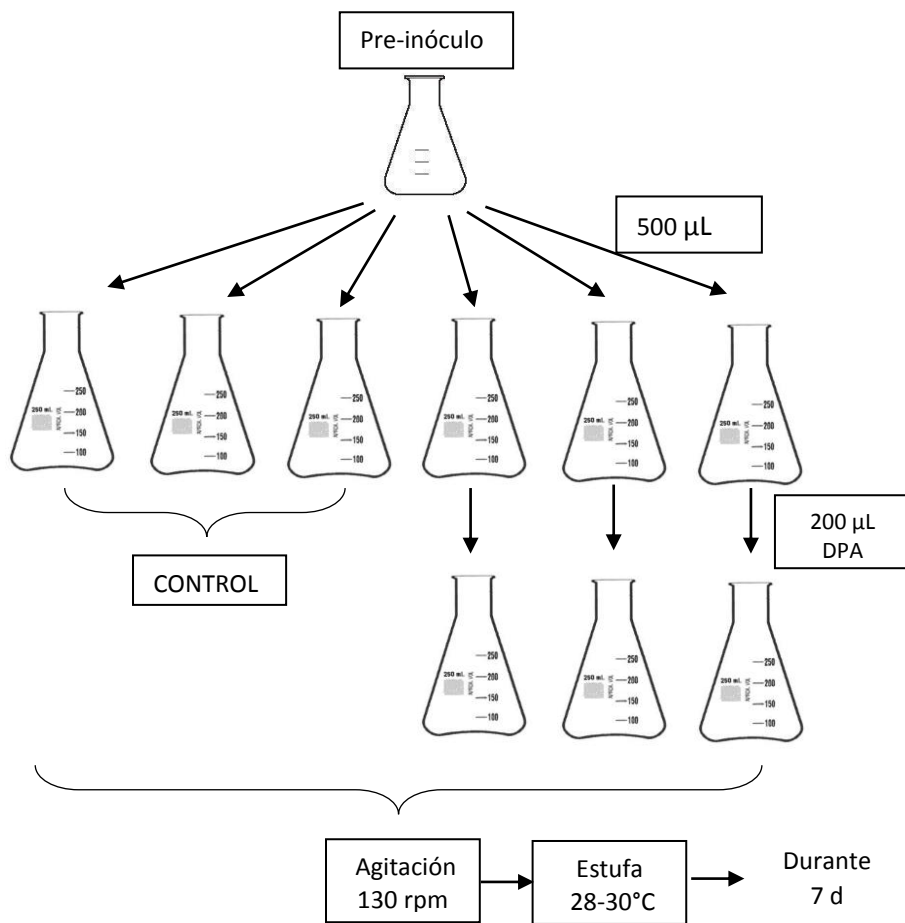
Pre-inóculo

500 µL

250 ml. APROX. VOL. 250 200 150 100

250 ml. APROX. VOL. 250 200 150 100

250 ml. APROX. VOL. 250 200 150 100

250 ml. APROX. VOL. 250 200 150 100

250 ml. APROX. VOL. 250 200 150 100

250 ml. APROX. VOL. 250 200 150 100

CONTROL

200 µL DPA

250 ml. APROX. VOL. 250 200 150 100

250 ml. APROX. VOL. 250 200 150 100

250 ml. APROX. VOL. 250 200 150 100

Agitación 130 rpm

Estufa 28-30°C

Durante 7 d